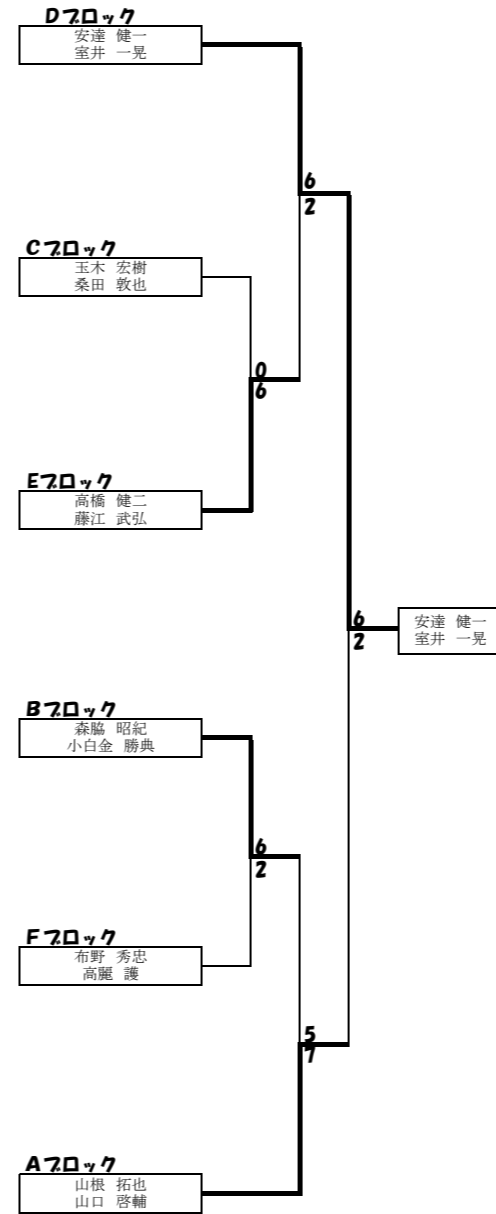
Dブロック
安達 健一
室井 一晃

6
2

Cブロック
玉木 宏樹
桑田 敦也

0
6

Eブロック
高橋 健二
藤江 武弘

6
2

安達 健一
室井 一晃

Bブロック
森脇 昭紀
小白金 勝典

6
2

Fブロック
布野 秀忠
高麗 護

5
7

Aブロック
山根 拓也
山口 啓輔